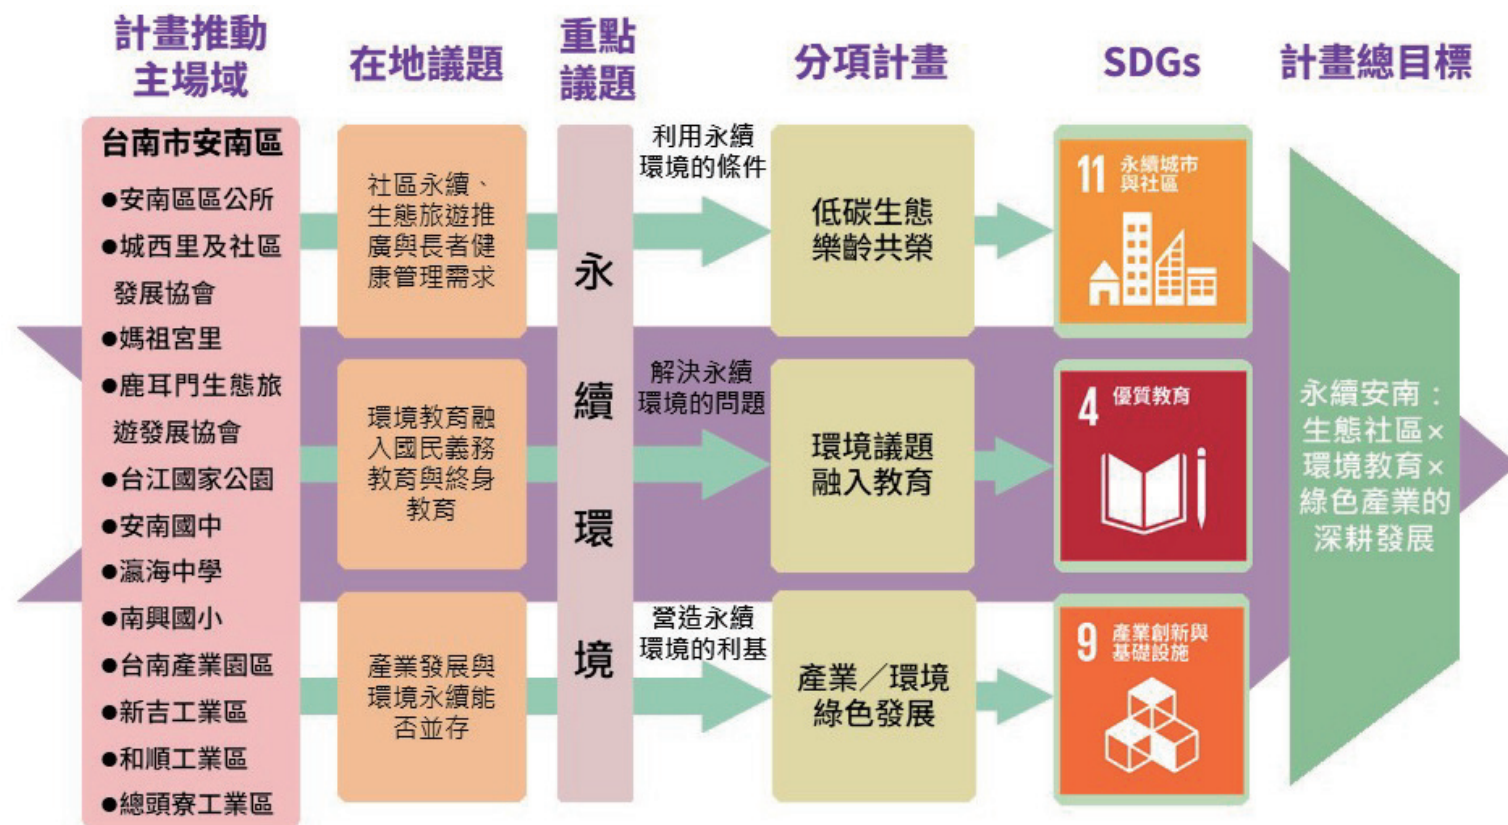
計畫推動主場域

在地議題

重點議題

分項計畫

SDGs

計畫總目標

台南市安南區
●安南區區公所
●城西里及社區發展協會
●媽祖宮里
●鹿耳門生態旅遊發展協會
●台江國家公園
●安南國中
●瀛海中學
●南興國小
●台南產業園區
●新吉工業區
●和順工業區
●總頭寮工業區

社區永續、生態旅遊推廣與長者健康管理需求

環境教育融入國民義務教育與終身教育

產業發展與環境永續能否並存

永續環境

利用永續環境的條件

解決永續環境的問題

營造永續環境的利基

低碳生態樂齡共榮

環境議題融入教育

產業/環境綠色發展

11 永續城市與社區

4 優質教育

9 產業創新與基礎設施

永續安南:生態社區×環境教育×綠色產業的深耕發展